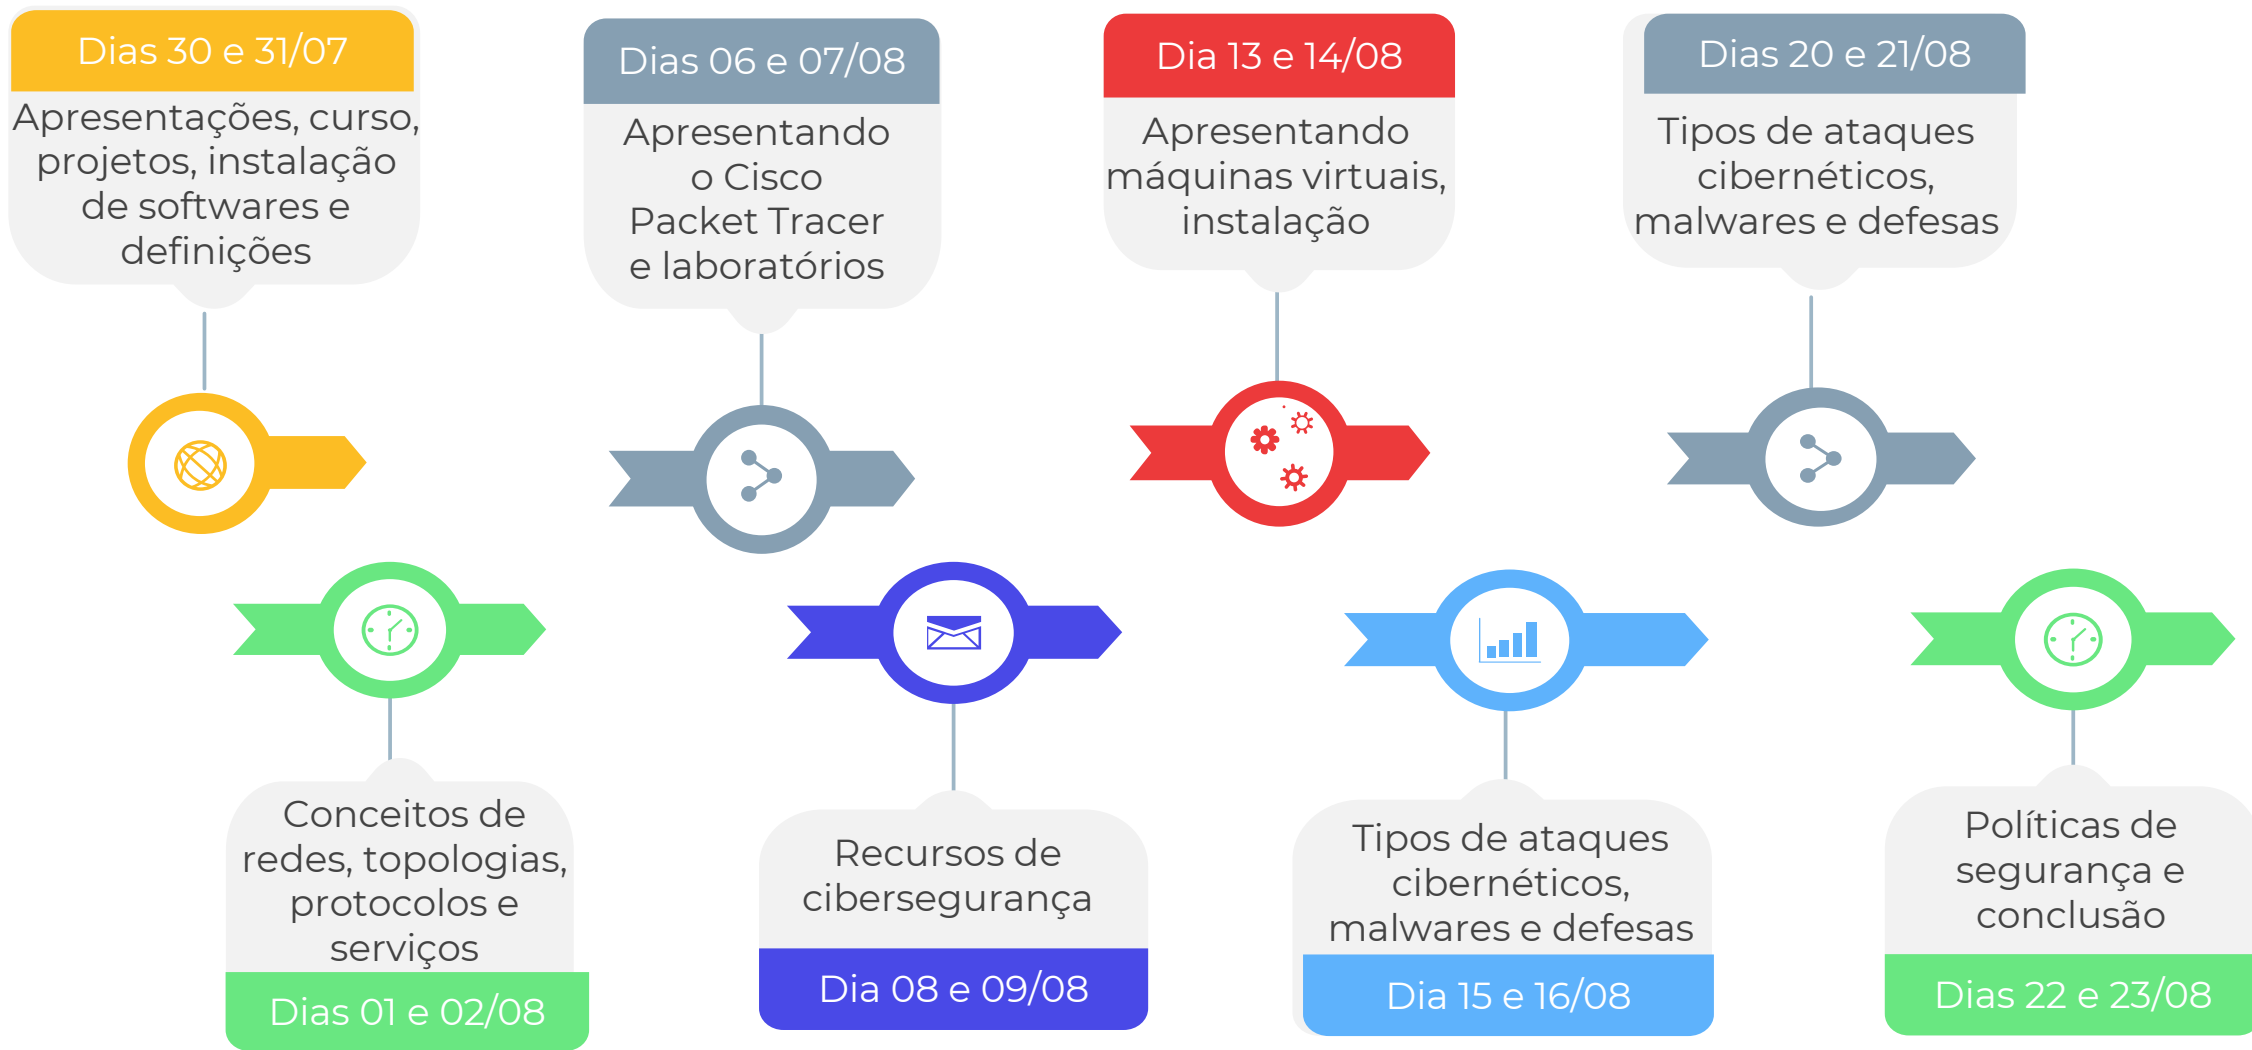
Dias 30 e 31/07
Apresentações, curso, projetos, instalação de softwares e definições

Dias 06 e 07/08
Apresentando o Cisco Packet Tracer e laboratórios

Dia 13 e 14/08
Apresentando máquinas virtuais, instalação

Dias 20 e 21/08
Tipos de ataques cibernéticos, malwares e defesas

Conceitos de redes, topologias, protocolos e serviços
Dias 01 e 02/08

Recursos de cibersegurança
Dia 08 e 09/08

Tipos de ataques cibernéticos, malwares e defesas
Dia 15 e 16/08

Políticas de segurança e conclusão
Dias 22 e 23/08